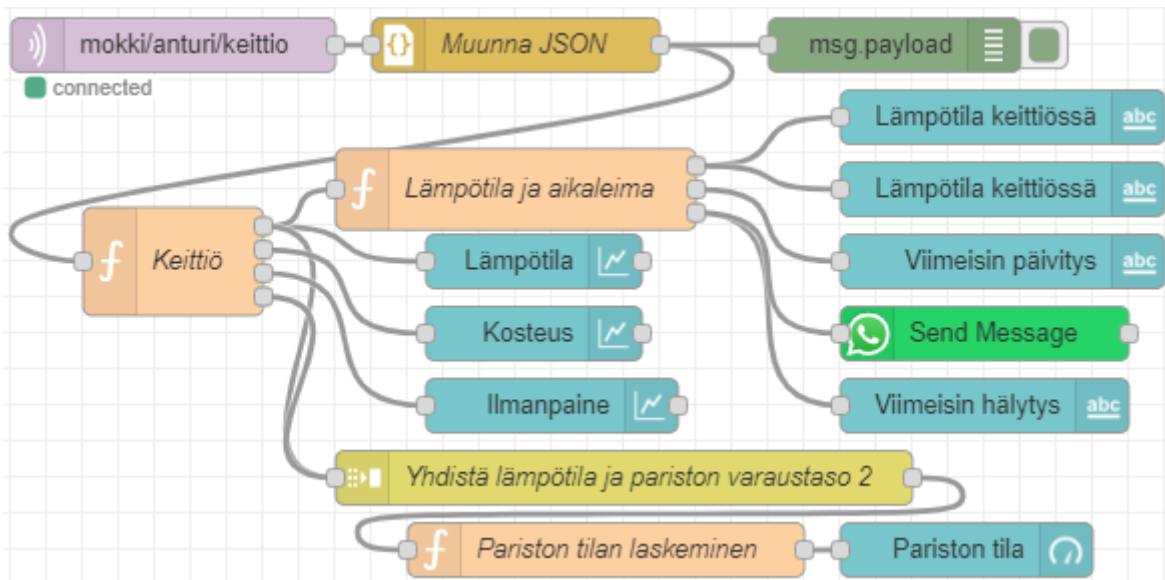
mokki/anturi/keittio
connected
Muunna JSON
msg.payload
Lämpötila keittiössä
Lämpötila ja aikaleima
Lämpötila keittiössä
Keittiö
Lämpötila
Viimeisin päivitys
Kosteus
Send Message
Ilmanpaine
Viimeisin hälytys
Yhdistä lämpötila ja pariston varaustaso 2
Pariston tilan laskeminen
Pariston tila